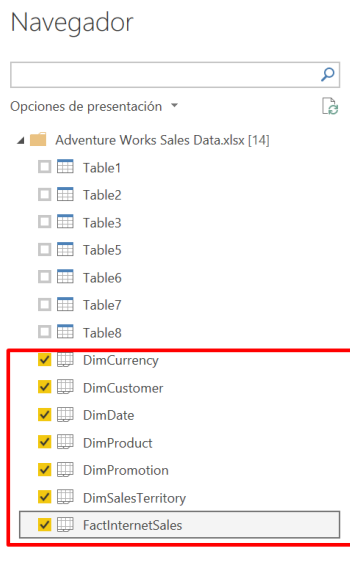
Navegador

Opciones de presentación ▾

Adventure Works Sales Data.xlsx [14]

Table1

Table2

Table3

Table5

Table6

Table7

Table8

DimCurrency

DimCustomer

DimDate

DimProduct

DimPromotion

DimSalesTerritory

FactInternetSales